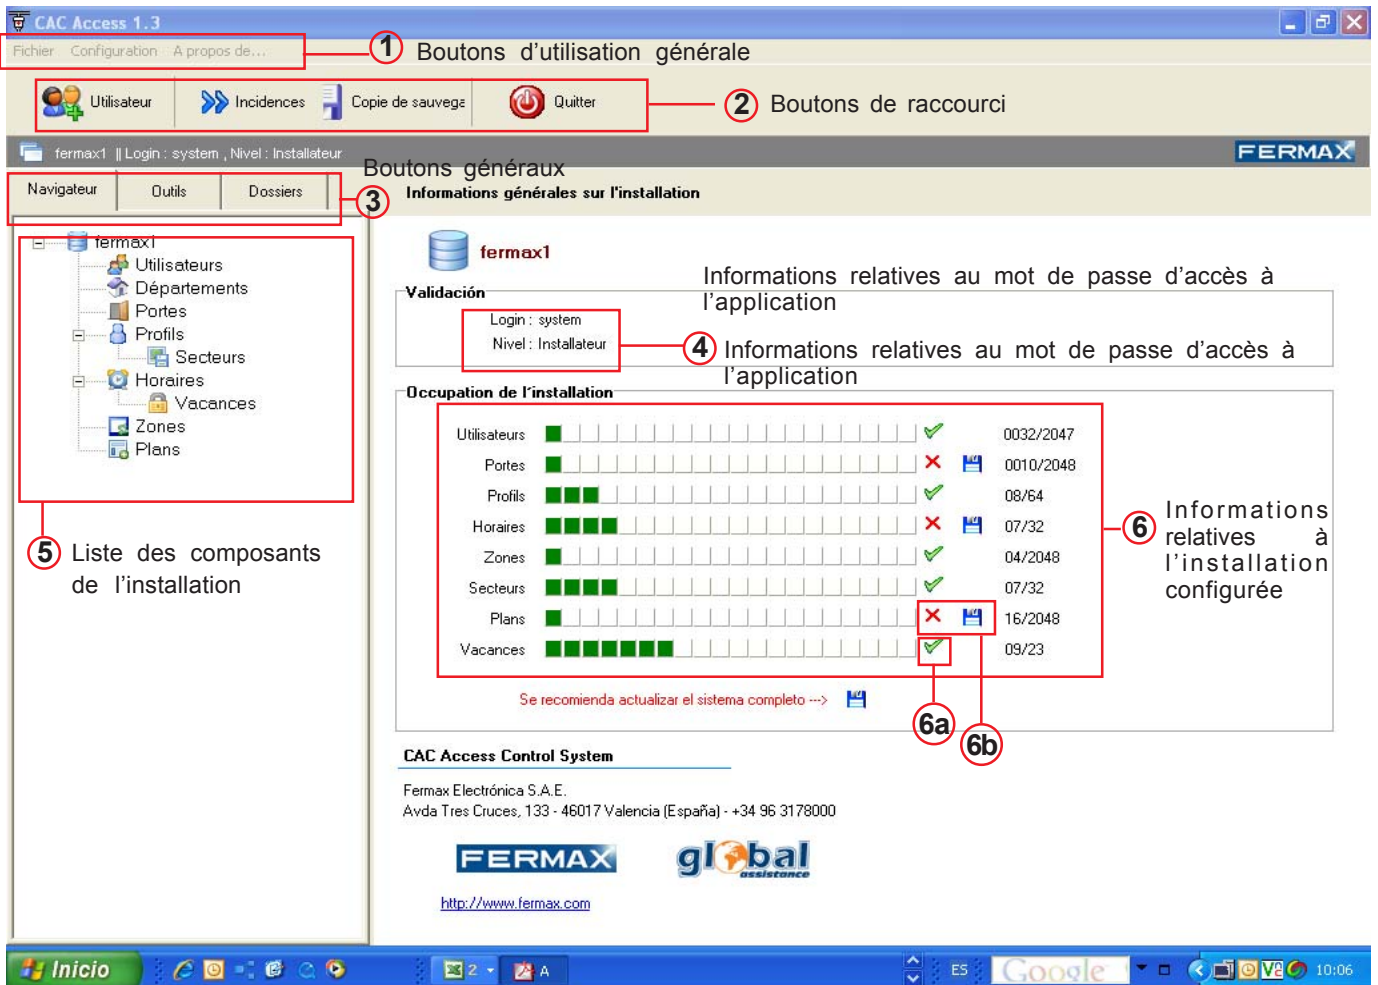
CAC Access 1.3

Fichier Configuration A propos de...

1 Boutons d'utilisation générale

Utilisateur Incidences Copie de sauvega Quitter

2 Boutons de raccourci

fermax1 || Login : system , Nivel : Installateur

FERMAX

Boutons généraux

Navigateur Outils Dossiers

3

Informations générales sur l'installation

fermax1
Utilisateurs
Départements
Portes
Profils
Secteurs
Horaires
Vacances
Zones
Plans

5 Liste des composants de l'installation

fermax1

Validación

Informations relatives au mot de passe d'accès à l'application

Login : system
Nivel : Installateur

4 Informations relatives au mot de passe d'accès à l'application

Occupation de l'installation

| | | |
|---|---|---|
| Utilisateurs | | 0032/2047 |
| Portes | | 0010/2048 |
| Profils | | 08/64 |
| Horaires | | 07/32 |
| Zones | | 04/2048 |
| Secteurs | | 07/32 |
| Plans | | 16/2048 |
| Vacances | | 09/23 |

6 Informations relatives à l'installation configurée

Se recomienda actualizar el sistema completo --->

6a 6b

CAC Access Control System

Fermax Electrónica S.A.E.
Avda Tres Cruces, 133 - 46017 Valencia (España) - +34 96 3178000

FERMAX global assistance

http://www.fermax.com

Inicio 2 A ES Google 10:06